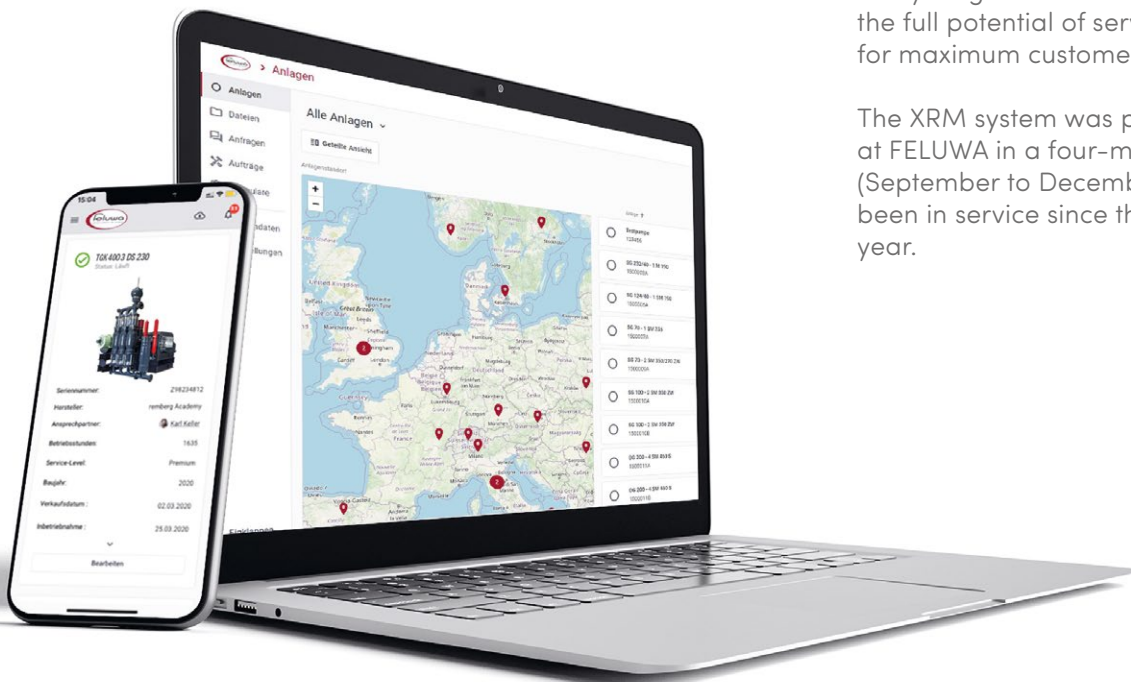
the full potential of serv
for maximum custome

The XRM system was p
at FELUWA in a four-m
(September to Decemb
been in service since th
year.

> Anlagen

Anlagen
Dateien
Anfragen
Aufträge

Alle Anlagen
Geteilte Ansicht

Bratpumpe
DS 232/40 - 1 SV 110
DS 124/60 - 1 DM 150
SG 70 - 1 SM 224
SG 73 - 2 SM 350/270 ZW
SG 100 - 2 SM 350 ZW
SG 100 - 2 SM 350 ZW
GG 300 - 4 SM 850 S
GG 300 - 4 SM 450 S

15:04
TGK 400 3 DS 230
Seriennummer: 298234812
Hersteller: remberg Academy
Ansprechpartner: Karl Keller
Betriebsstunden: 1635
Service-Level: Premium
Baujahr: 2020
Verkaufsdatum: 02.03.2020
Inbetriebnahme: 25.03.2020
Bearbeiten